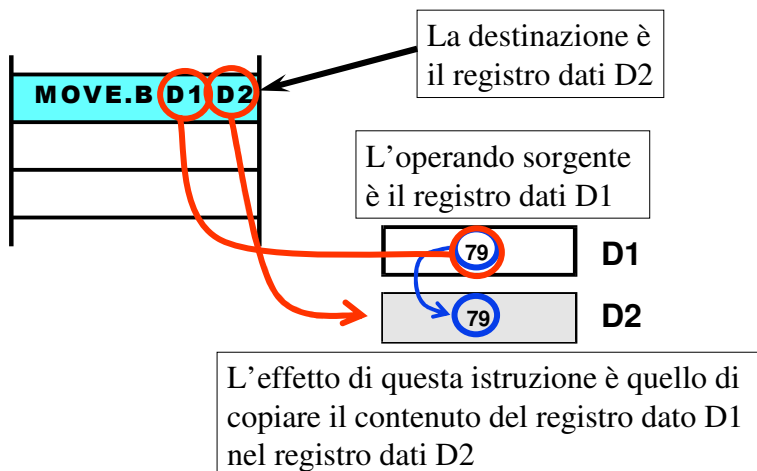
MOVE.B D1,D2

La destinazione è il registro dati D2

L'operando sorgente è il registro dati D1

79

D1

79

D2

L'effetto di questa istruzione è quello di copiare il contenuto del registro dato D1 nel registro dati D2